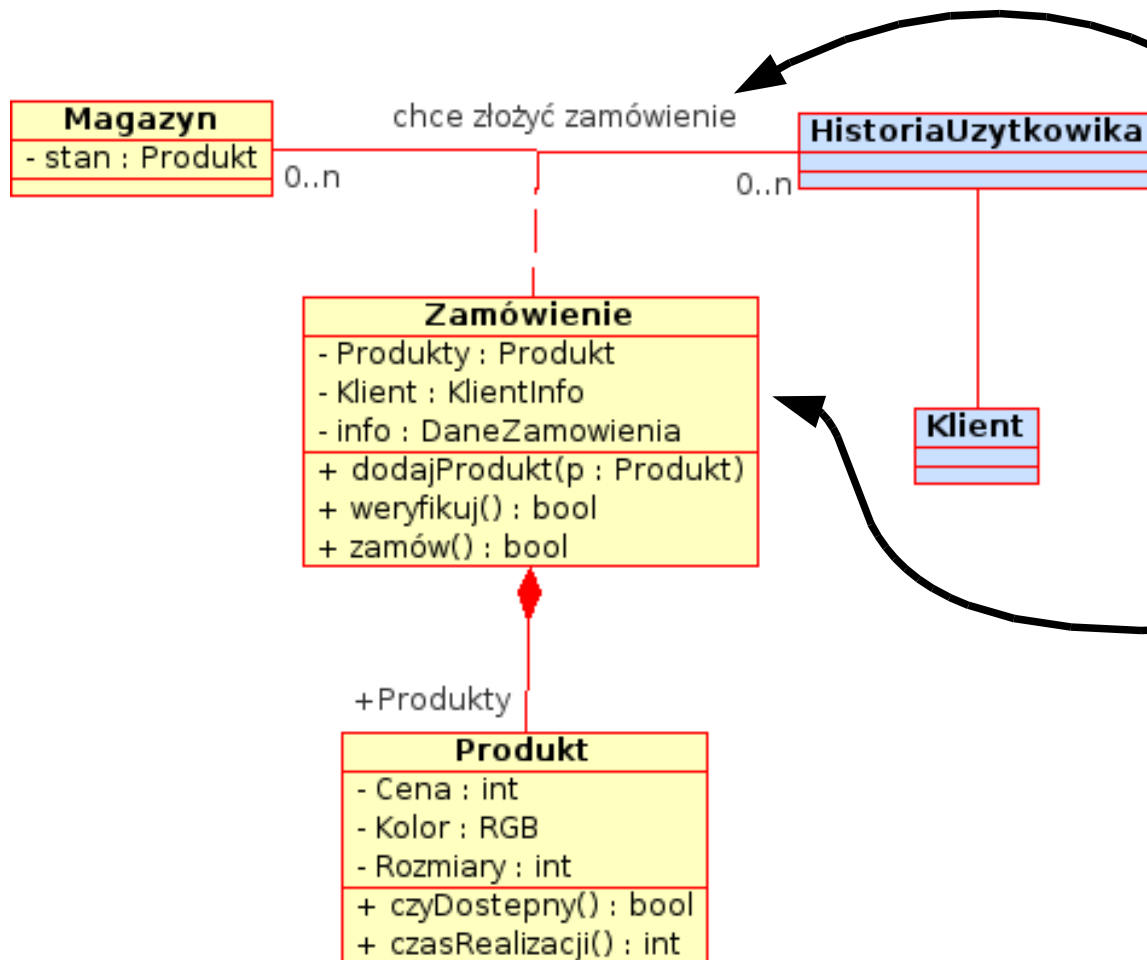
Magazyn
- stan : Produkt

0..n

chce złożyć zamówienie

0..n

HistoriaUzytkowika

Zamówienie
- Produkty : Produkt
- Klient : KlientInfo
- info : DaneZamowienia
+ dodajProdukt(p : Produkt)
+ weryfikuj() : bool
+ zamów() : bool

Klient

+Produkty

Produkt
- Cena : int
- Kolor : RGB
- Rozmiary : int
+ czyDostepny() : bool
+ czasRealizacji() : int